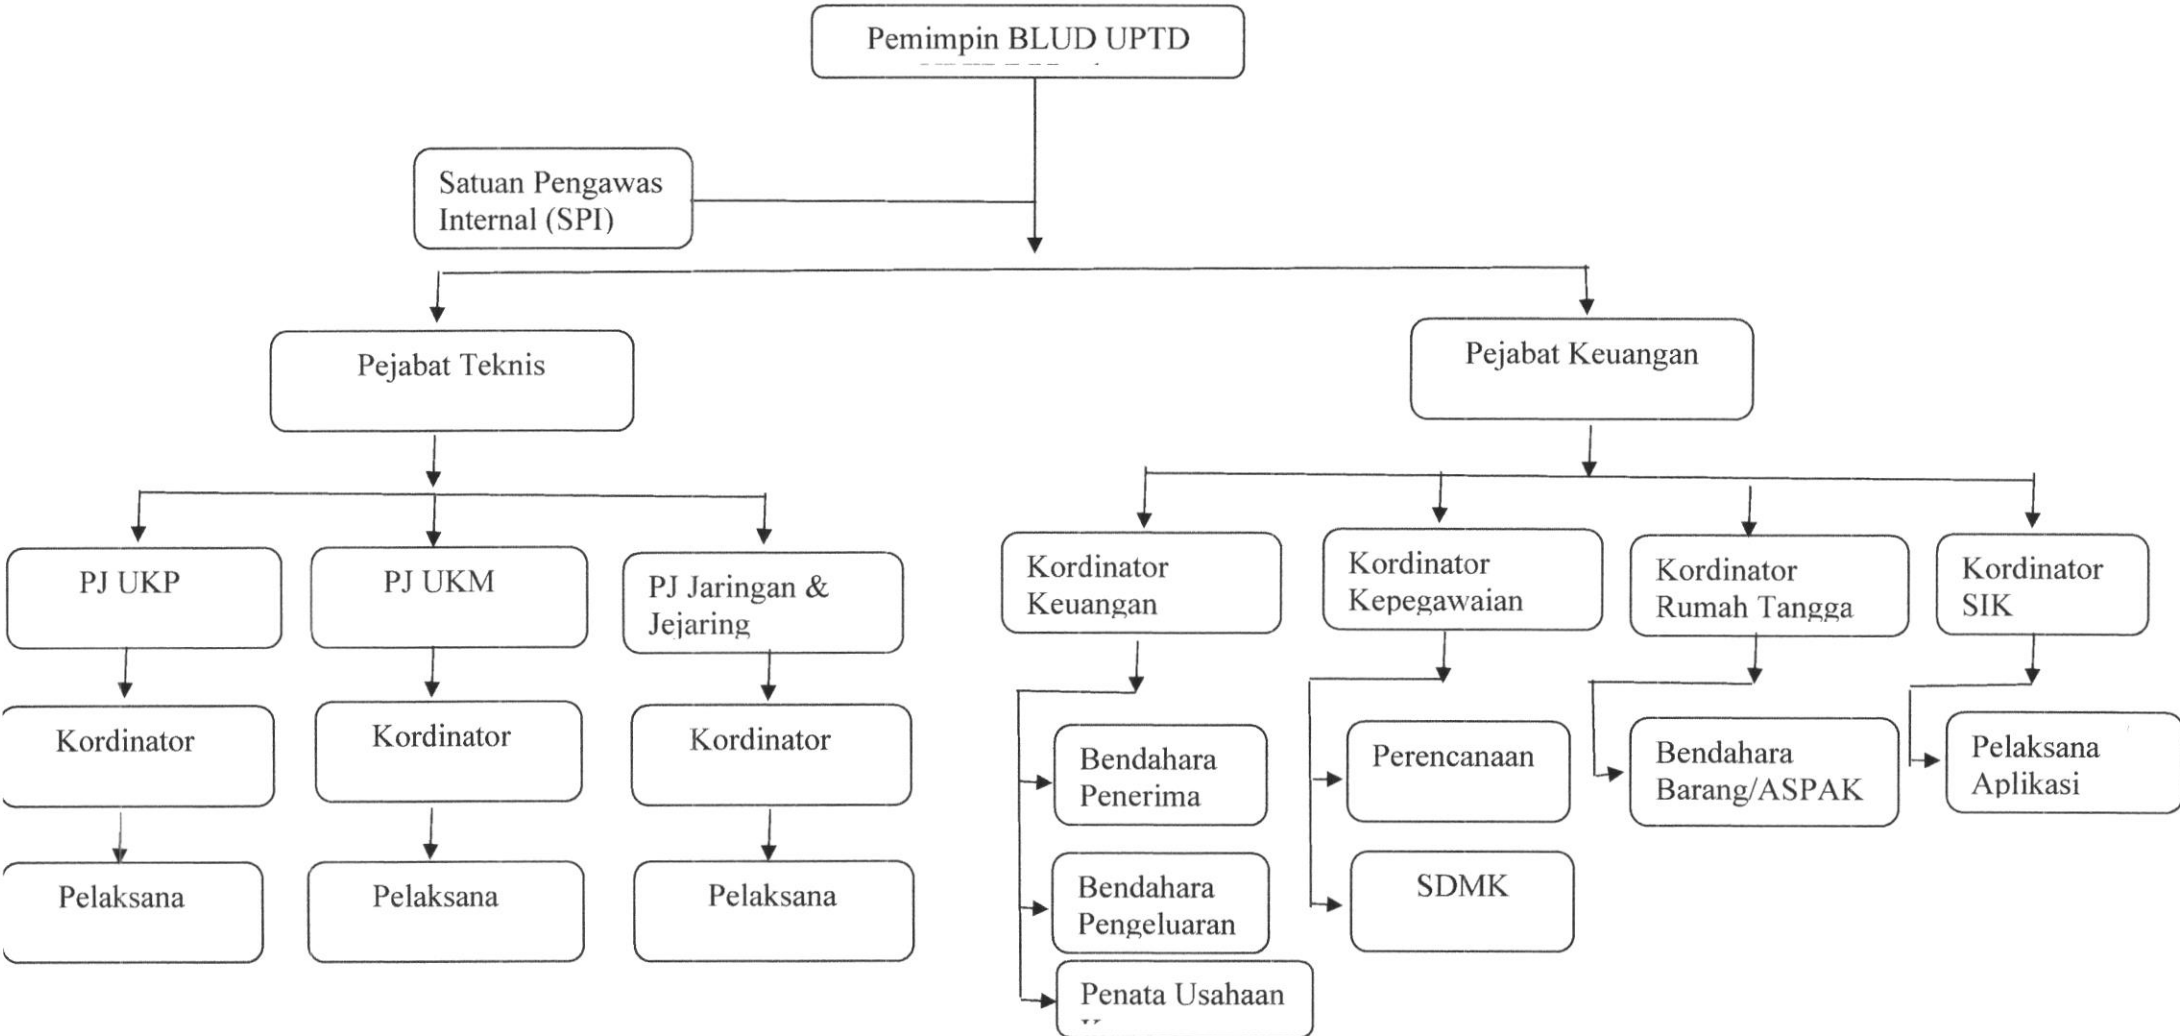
Pemimpin BLUD UPTD
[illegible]

Satuan Pengawas Internal (SPI)

Pejabat Teknis

Pejabat Keuangan

PJ UKP

PJ UKM

PJ Jaringan & Jejaring

Kordinator

Kordinator

Kordinator

Pelaksana

Pelaksana

Pelaksana

Kordinator Keuangan

Kordinator Kepegawaian

Kordinator Rumah Tangga

Kordinator SIK

Bendahara Penerima

Bendahara Pengeluaran

Penata Usahaan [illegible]

Perencanaan

SDMK

Bendahara Barang/ASPAK

Pelaksana Aplikasi